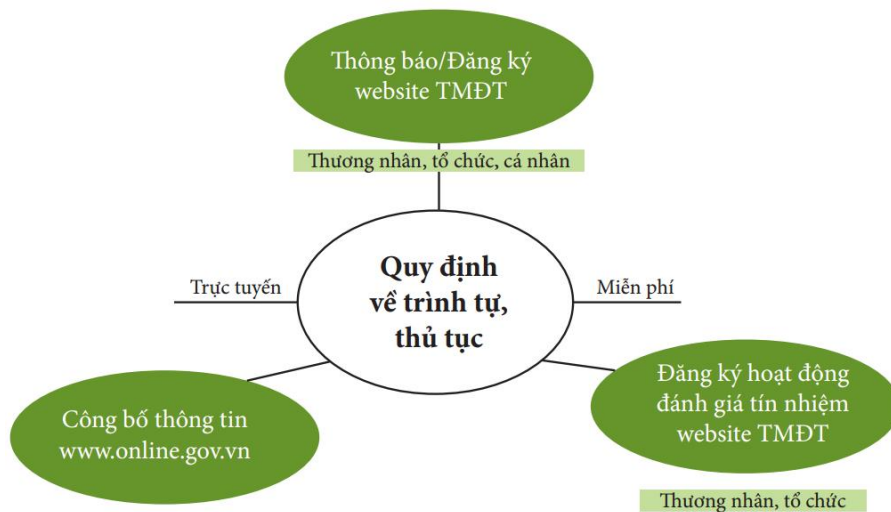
Thông báo/Đăng ký website TMĐT

Thương nhân, tổ chức, cá nhân

Trực tuyến

Quy định về trình tự, thủ tục

Miễn phí

Công bố thông tin www.online.gov.vn

Đăng ký hoạt động đánh giá tín nhiệm website TMĐT

Thương nhân, tổ chức